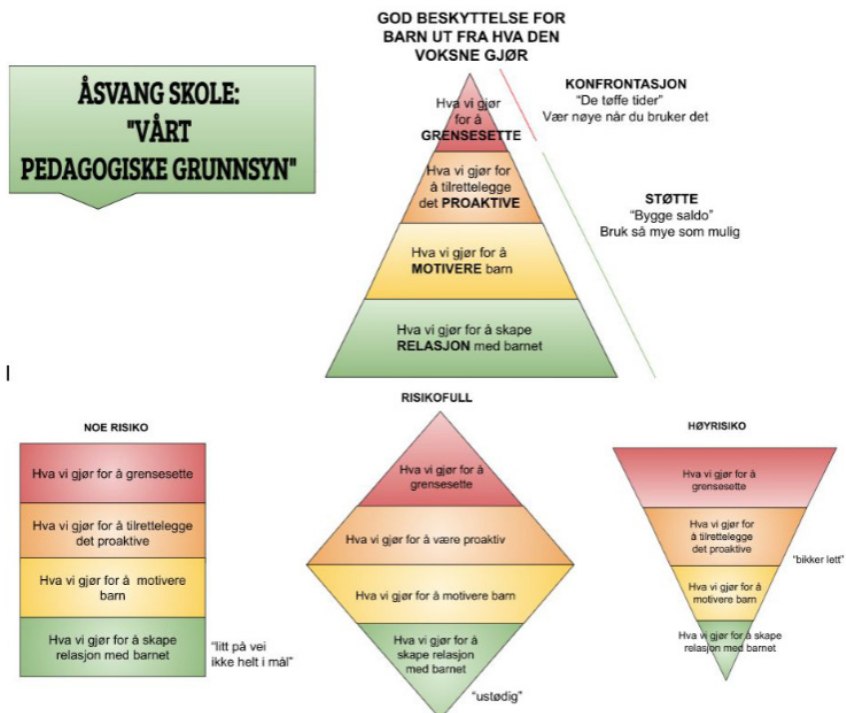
ÅSVANG SKOLE: "VÅRT PEDAGOGISKE GRUNNSYN"

GOD BESKYTTELSE FOR BARN UT FRA HVA DEN VOKSNE GJØR

Hva vi gjør for å GRENSESETTE

Hva vi gjør for å tilrettelegge det PROAKTIVE

Hva vi gjør for å MOTIVERE barn

Hva vi gjør for å skape RELASJON med barnet

KONFRONTASJON
"De tøffe tider"
Vær nøye når du bruker det

STØTTE
"Bygge saldo"
Bruk så mye som mulig

I

NOE RISIKO

Hva vi gjør for å grensesette

Hva vi gjør for å tilrettelegge det proaktive

Hva vi gjør for å motivere barn

Hva vi gjør for å skape relasjon med barnet

"litt på vei ikke helt i mål"

RISIKOFULL

Hva vi gjør for å grensesette

Hva vi gjør for å være proaktiv

Hva vi gjør for å motivere barn

Hva vi gjør for å skape relasjon med barnet

"ustødig"

HØYRISIKO

Hva vi gjør for å grensesette

Hva vi gjør for å tilrettelegge det proaktive

Hva vi gjør for å motivere barn

Hva vi gjør for å skape relasjon med barnet

"bikker lett"